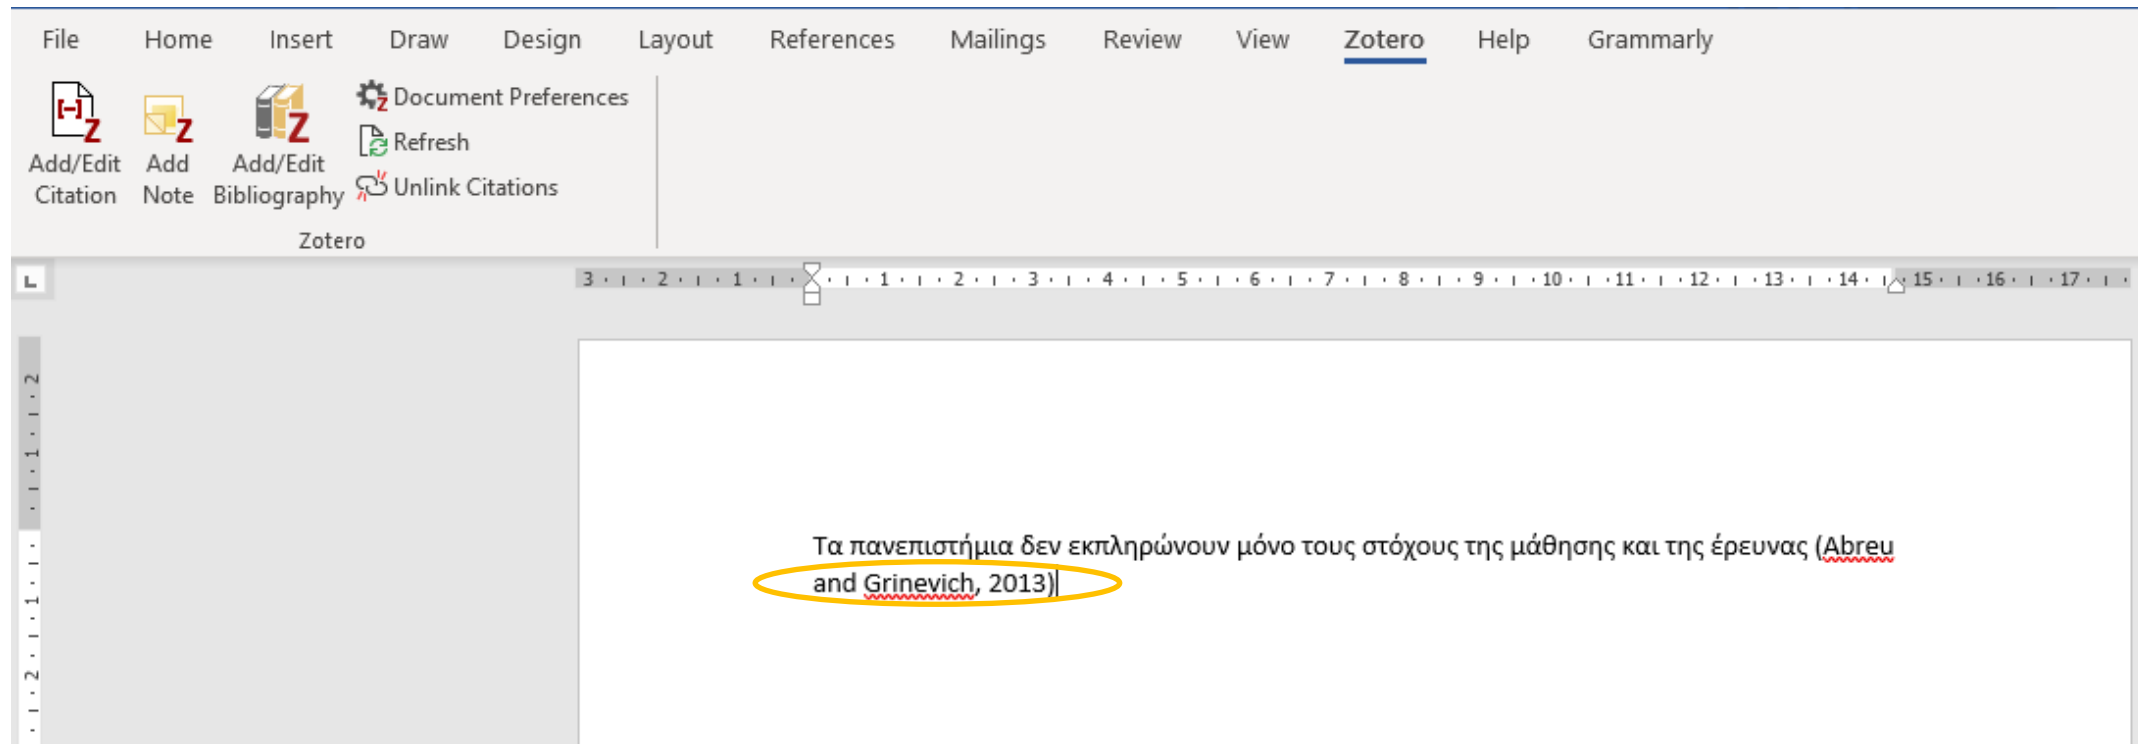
File Home Insert Draw Design Layout References Mailings Review View Zotero Help Grammarly

Add/Edit Citation | Add Note | Add/Edit Bibliography | Document Preferences | Refresh | Unlink Citations

Zotero

3 · 2 · 1 · 1 · 2 · 3 · 4 · 5 · 6 · 7 · 8 · 9 · 10 · 11 · 12 · 13 · 14 · 15 · 16 · 17

2 · 1 · 1 · 2

Τα πανεπιστήμια δεν εκπληρώνουν μόνο τους στόχους της μάθησης και της έρευνας (Abreu and Grinevich, 2013)